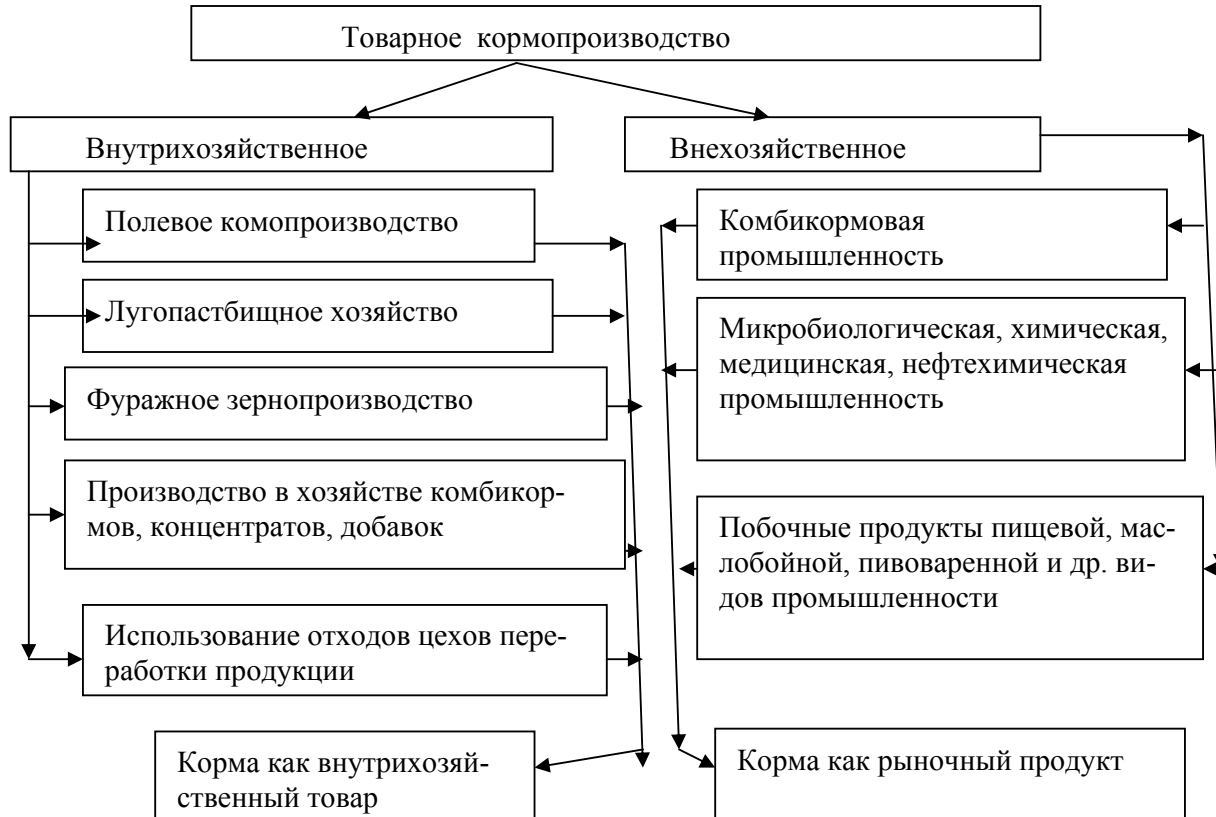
Товарное кормопроизводство

Внутрихозяйственное

Полевое комопроизводство

Лугопастбищное хозяйство

Фуражное зернопроизводство

Производство в хозяйстве комбикормов, концентратов, добавок

Использование отходов цехов переработки продукции

Корма как внутрихозяйственный товар

Внехозяйственное

Комбикормовая промышленность

Микробиологическая, химическая, медицинская, нефтехимическая промышленность

Побочные продукты пищевой, маслобойной, пивоваренной и др. видов промышленности

Корма как рыночный продукт